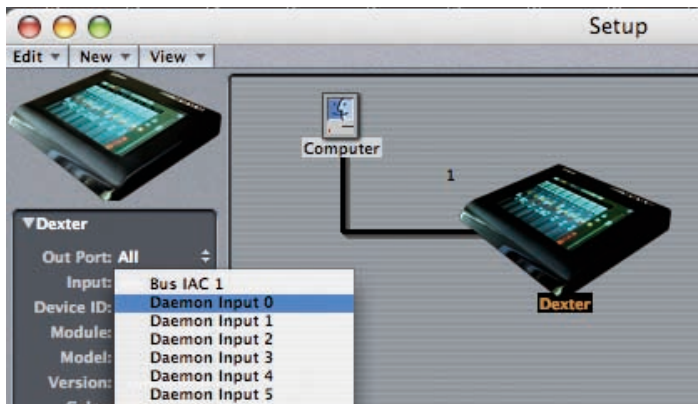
Setup

Edit ▾ New ▾ View ▾

Computer

1

Dexter

▼Dexter

Out Port: All

Input:

Device ID:

Module:

Model:

Version:

Bus IAC 1
Daemon Input 0
Daemon Input 1
Daemon Input 2
Daemon Input 3
Daemon Input 4
Daemon Input 5